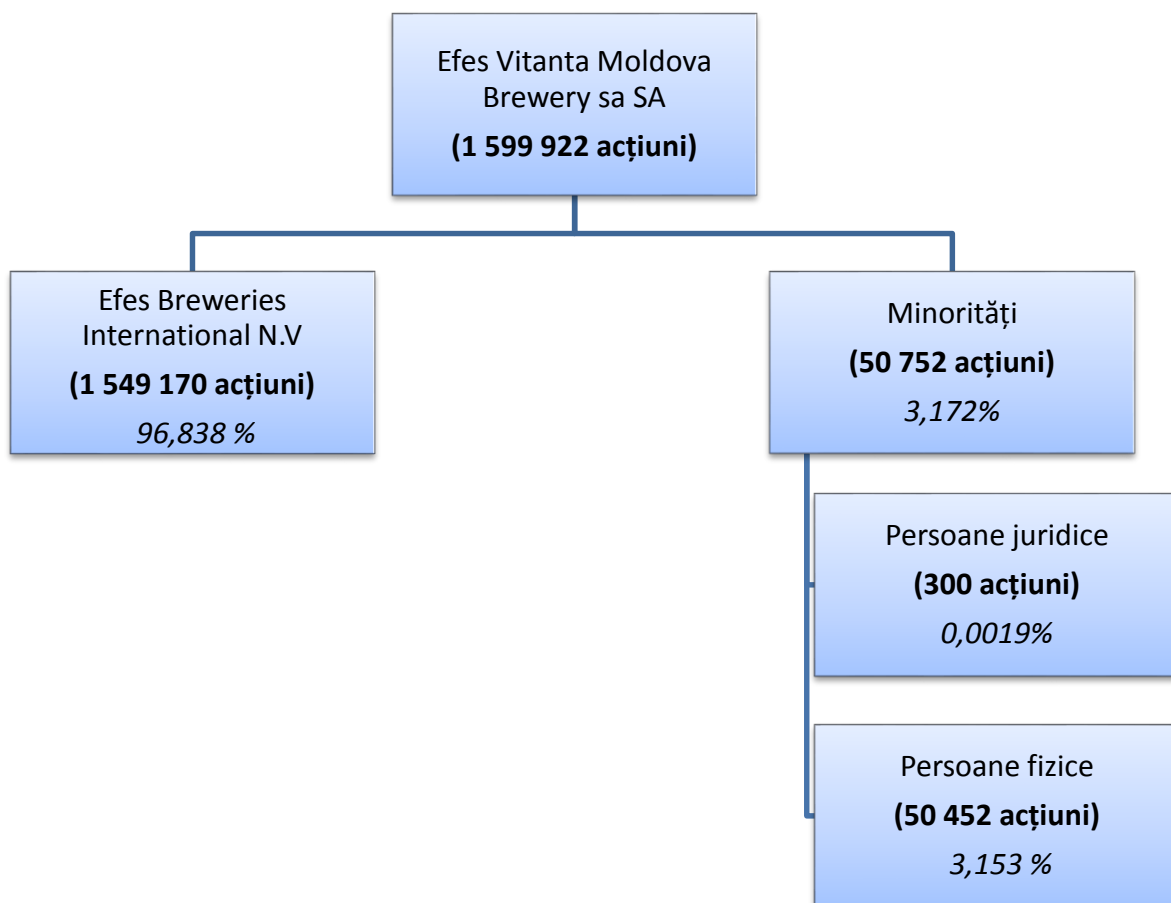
Efes Vitanta Moldova Brewery sa SA
**(1 599 922 acțiuni)**

Efes Breweries International N.V
**(1 549 170 acțiuni)**
*96,838 %*

Minorități
**(50 752 acțiuni)**
*3,172%*

Persoane juridice
**(300 acțiuni)**
*0,0019%*

Persoane fizice
**(50 452 acțiuni)**
*3,153 %*